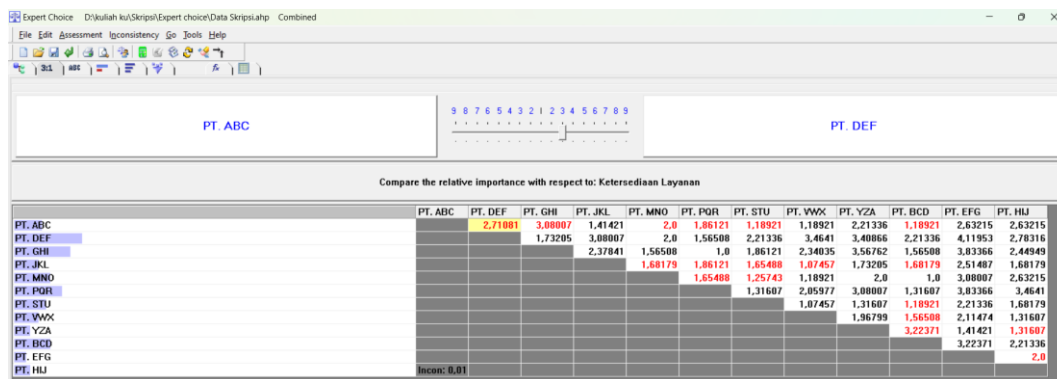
Expert Choice D:\kuliah ku\Skripsi\Expert choice\Data Skripsi.ahp Combined

File Edit Assessment Inconsistency Go Tools Help

3:1 ABC

PT. ABC

9 8 7 6 5 4 3 2 1 2 3 4 5 6 7 8 9

PT. DEF

Compare the relative importance with respect to: Ketersediaan Layanan

| | PT. ABC | PT. DEF | PT. GHI | PT. JKL | PT. MNO | PT. PQR | PT. STU | PT. VWX | PT. YZA | PT. BCD | PT. EFG | PT. HIJ |
|---|---|---|---|---|---|---|---|---|---|---|---|---|
| PT. ABC | | 2,71081 | 3,08007 | 1,41421 | 2,0 | 1,86121 | 1,18921 | 1,18921 | 2,21336 | 1,18921 | 2,63215 | 2,63215 |
| PT. DEF | | | 1,73205 | 3,08007 | 2,0 | 1,56508 | 2,21336 | 3,4641 | 3,40866 | 2,21336 | 4,11953 | 2,78316 |
| PT. GHI | | | | 2,37841 | 1,56508 | 1,0 | 1,86121 | 2,34035 | 3,56762 | 1,56508 | 3,83366 | 2,44949 |
| PT. JKL | | | | | 1,68179 | 1,86121 | 1,65488 | 1,07457 | 1,73205 | 1,68179 | 2,51487 | 1,68179 |
| PT. MNO | | | | | | 1,65488 | 1,25743 | 1,18921 | 2,0 | 1,0 | 3,08007 | 2,63215 |
| PT. PQR | | | | | | | 1,31607 | 2,05977 | 3,08007 | 1,31607 | 3,83366 | 3,4641 |
| PT. STU | | | | | | | | 1,07457 | 1,31607 | 1,18921 | 2,21336 | 1,68179 |
| PT. VWX | | | | | | | | | 1,96799 | 1,56508 | 2,11474 | 1,31607 |
| PT. YZA | | | | | | | | | | 3,22371 | 1,41421 | 1,31607 |
| PT. BCD | | | | | | | | | | | 3,22371 | 2,21336 |
| PT. EFG | | | | | | | | | | | | 2,0 |
| PT. HIJ | Incon: 0,01 | | | | | | | | | | | |